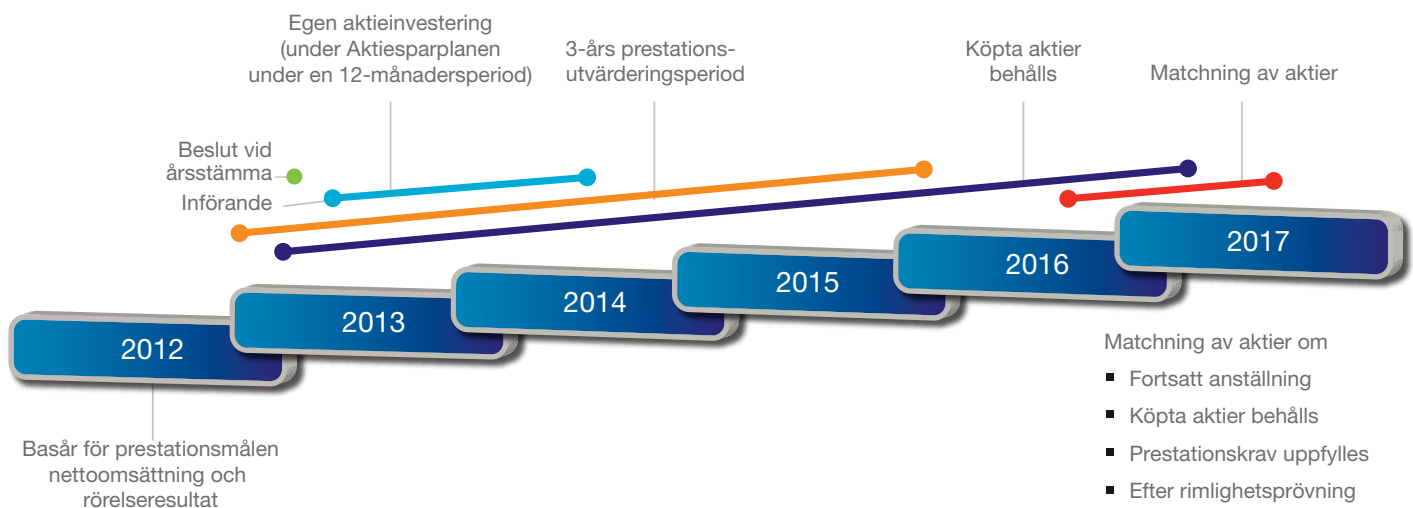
Egen aktieinvestering (under Aktiesparplanen under en 12-månadersperiod)

3-års prestations-utvärderingsperiod

Köpta aktier behålls

Matchning av aktier

Beslut vid årsstämma

Införande

2012

2013

2014

2015

2016

2017

Basår för prestationsmålen nettoomsättning och rörelseresultat

Matchning av aktier om

- Fortsatt anställning
- Köpta aktier behålls
- Prestationskrav uppfylles
- Efter rimlighetsprövning